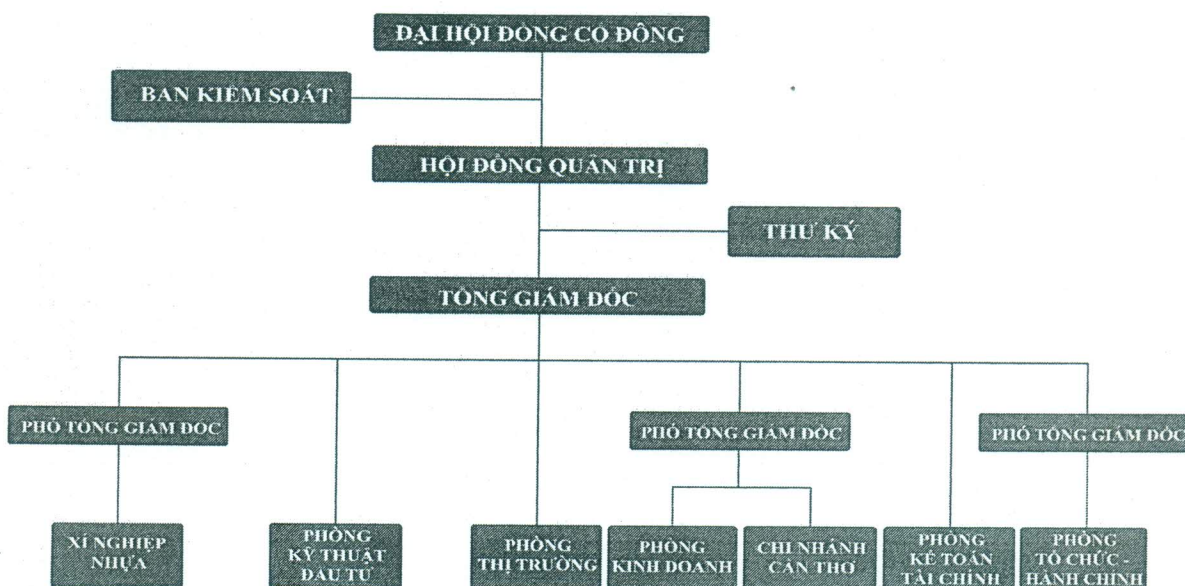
ĐẠI HỘI ĐỒNG CỔ ĐÔNG

BAN KIỂM SOÁT

HỘI ĐỒNG QUẢN TRỊ

THƯ KÝ

TỔNG GIÁM ĐỐC

PHÓ TỔNG GIÁM ĐỐC

PHÓ TỔNG GIÁM ĐỐC

PHÓ TỔNG GIÁM ĐỐC

XÍ NGHIỆP NHỰA

PHÒNG KỸ THUẬT ĐẦU TƯ

PHÒNG THỊ TRƯỜNG

PHÒNG KINH DOANH

CHI NHÁNH CẦN THƠ

PHÒNG KẾ TOÁN TÀI CHÍNH

PHÒNG TỔ CHỨC - HÀNH CHÍNH